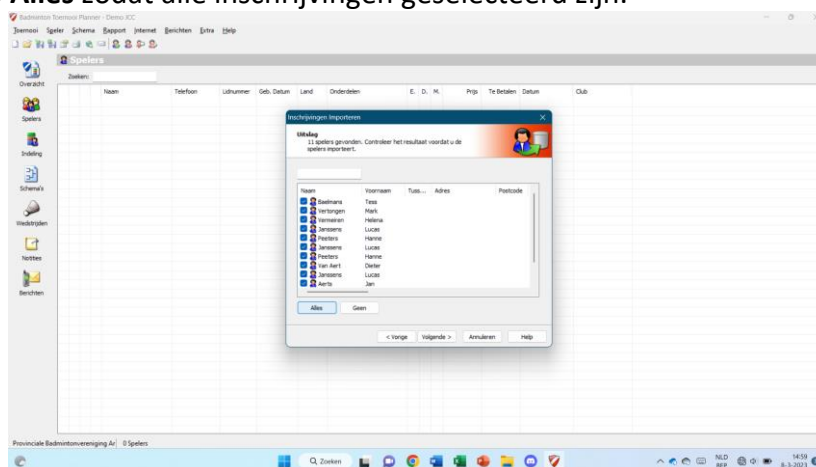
**Alles** zodat alle inschrijvingen geselecteerd zijn.

Badminton Toernooi Planner - Demo ICC

Toernooi Speler Schema Rapport Internet Berichten Extra Help

Spelers

Zoeken:

Overzicht

Spelers

Indeling

Schema's

Wedstrijden

Notities

Berichten

| Naam | Telefoon | Lidnummer | Geb. Datum | Land | Onderdelen | E. | D. | M. | Prijs | Te Betalen | Datum | Club |
|---|---|---|---|---|---|---|---|---|---|---|---|---|

Inschrijvingen Importeren

Uitslag
11 spelers gevonden. Controleer het resultaat voordat u de spelers importeert.

| Naam | Voornaam | Tuss... | Adres | Postcode |
|---|---|---|---|---|
| Baelmans | Tess | | | |
| Vertongen | Mark | | | |
| Vermeiren | Helena | | | |
| Janssens | Lucas | | | |
| Peeters | Hanne | | | |
| Janssens | Lucas | | | |
| Peeters | Hanne | | | |
| Van Aert | Dieter | | | |
| Janssens | Lucas | | | |
| Aerts | Jan | | | |

Alles Geen

< Vorige Volgende > Annuleren Help

Provinciale Badmintonvereniging Ar 0 Spelers

Zoeken

NLD BEP 14:59 8-3-2023